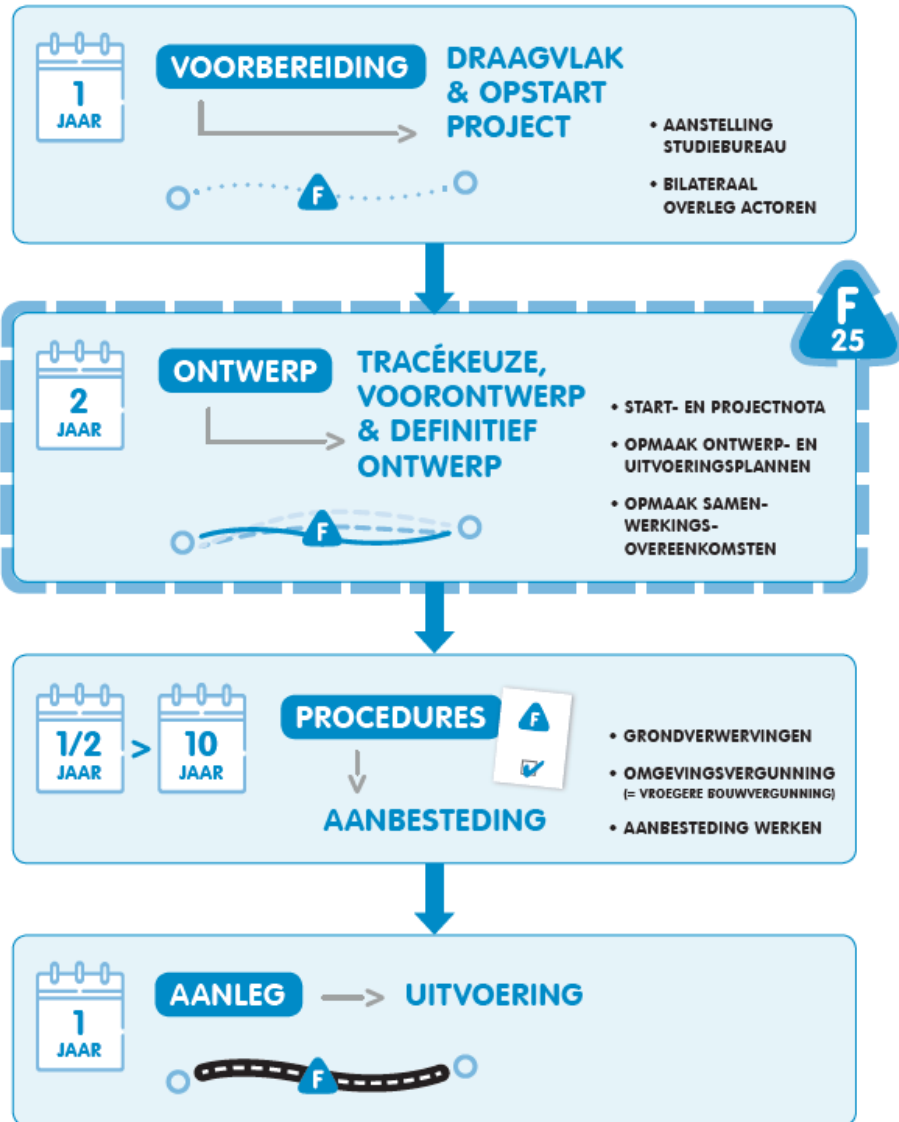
1 JAAR

VOORBEREIDING

DRAAGVLAK & OPSTART PROJECT

F

• AANSTELLING STUDIEBUREAU

• BILATERAAL OVERLEG ACTOREN

F 25

2 JAAR

ONTWERP

TRACÉKEUZE, VOORONTWERP & DEFINITIEF ONTWERP

F

• START- EN PROJECTNOTA

• OPMAAK ONTWERP- EN UITVOERINGSPLANNEN

• OPMAAK SAMENWERKINGSOVEREENKOMSTEN

1/2 JAAR > 10 JAAR

PROCEDURES

F

AANBESTEDING

• GRONDVERWERVINGEN

• OMGEVINGSVERGUNNING (= VROEGERE BOUWVERGUNNING)

• AANBESTEDING WERKEN

1 JAAR

AANLEG

UITVOERING

F